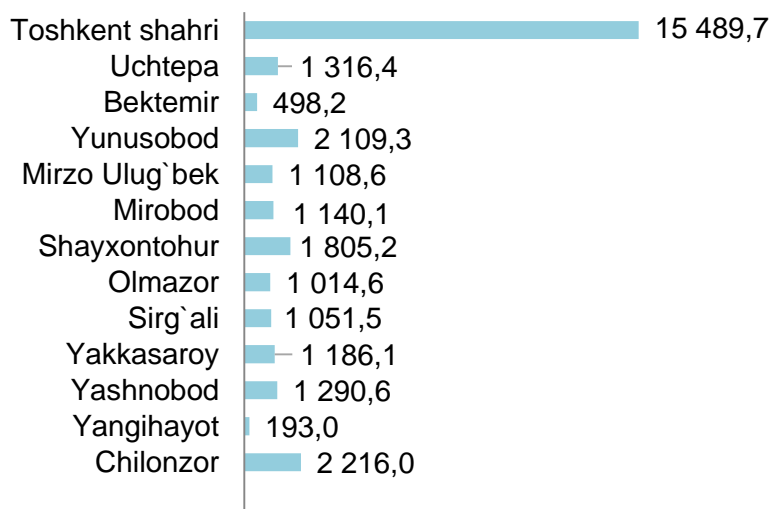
| | |
|---|---|
| Toshkent shahri | 15 489,7 |
| Uchtepa | 1 316,4 |
| Bektemir | 498,2 |
| Yunusobod | 2 109,3 |
| Mirzo Ulug`bek | 1 108,6 |
| Mirobod | 1 140,1 |
| Shayxontohur | 1 805,2 |
| Olmazor | 1 014,6 |
| Sirg`ali | 1 051,5 |
| Yakkasaroy | 1 186,1 |
| Yashnobod | 1 290,6 |
| Yangihayot | 193,0 |
| Chilonzor | 2 216,0 |